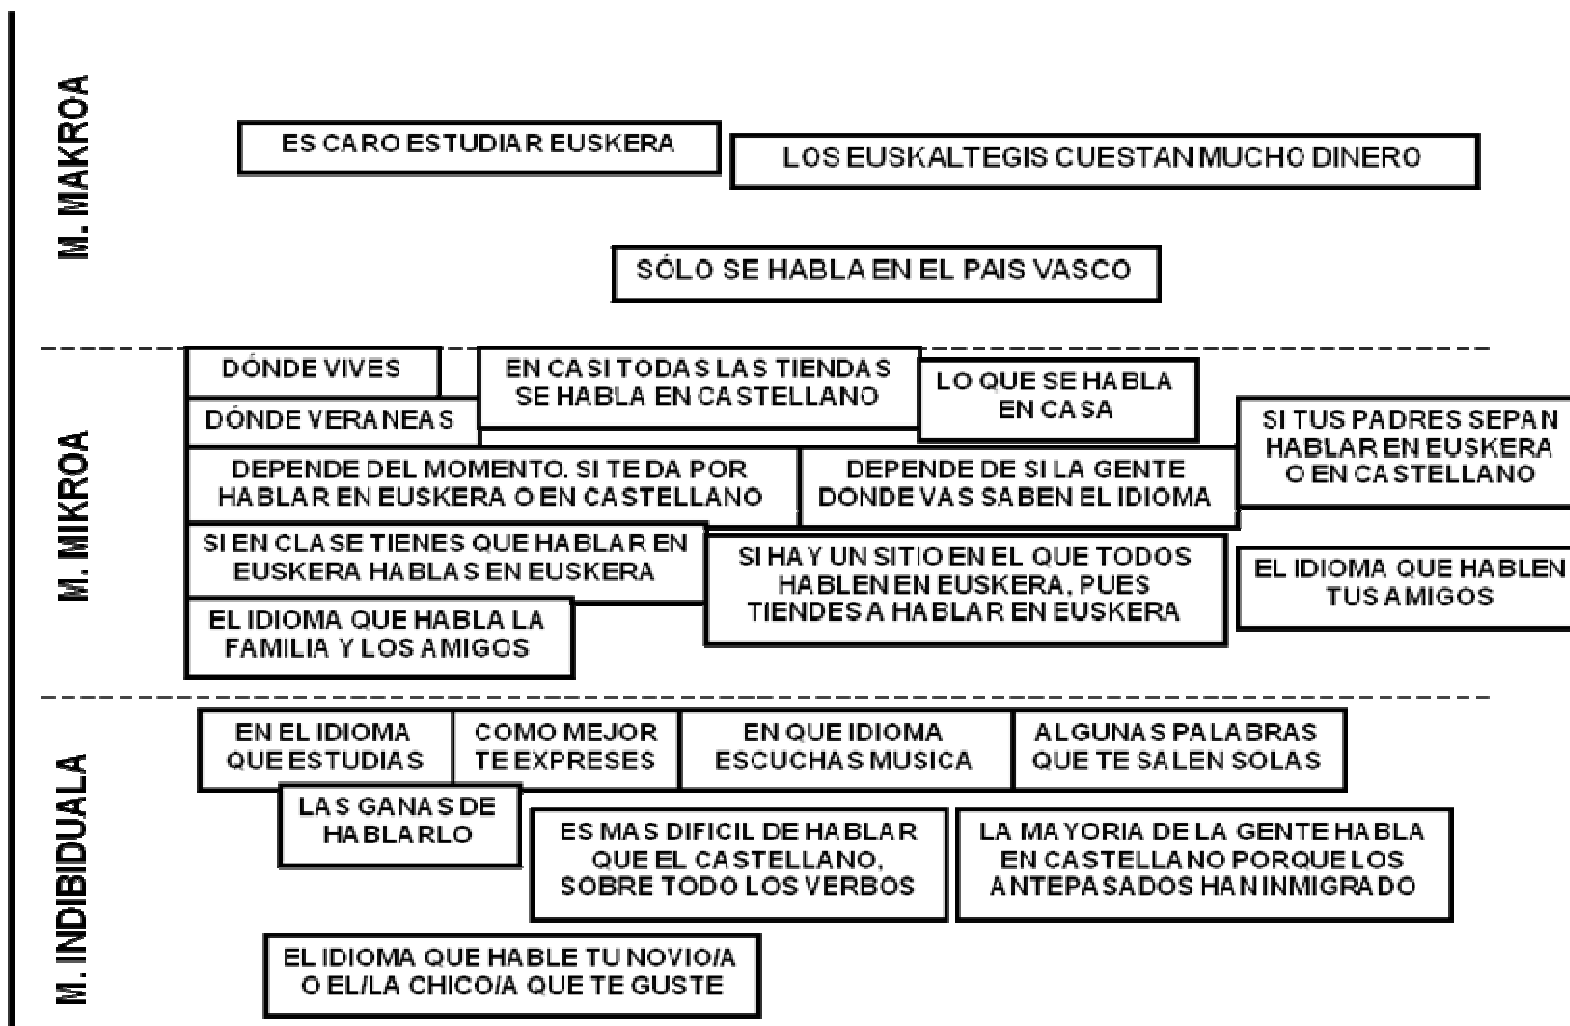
M. MAKROA

ES CARO ESTUDIAR EUSKERA

LOS EUSKALTEGIS CUESTAN MUCHO DINERO

SÓLO SE HABLA EN EL PAIS VASCO

M. MIKROA

DÓNDE VIVES

DÓNDE VERANEAS

EN CASI TODAS LAS TIENDAS SE HABLA EN CASTELLANO

LO QUE SE HABLA EN CASA

SI TUS PADRES SEPAN HABLAR EN EUSKERA O EN CASTELLANO

DEPENDE DEL MOMENTO. SI TE DA POR HABLAR EN EUSKERA O EN CASTELLANO

DEPENDE DE SI LA GENTE DONDE VAS SABEN EL IDIOMA

SI EN CLASE TIENES QUE HABLAR EN EUSKERA HABLAS EN EUSKERA

SI HAY UN SITIO EN EL QUE TODOS HABLEN EN EUSKERA, PUES TIENDES A HABLAR EN EUSKERA

EL IDIOMA QUE HABLEN TUS AMIGOS

EL IDIOMA QUE HABLA LA FAMILIA Y LOS AMIGOS

M. INDIBIDUALA

EN EL IDIOMA QUE ESTUDIAS

COMO MEJOR TE EXPRESES

EN QUE IDIOMA ESCUCHAS MUSICA

ALGUNAS PALABRAS QUE TE SALEN SOLAS

LAS GANAS DE HABLARLO

ES MAS DIFICIL DE HABLAR QUE EL CASTELLANO, SOBRE TODO LOS VERBOS

LA MAYORIA DE LA GENTE HABLA EN CASTELLANO PORQUE LOS ANTEPASADOS HAN INMIGRADO

EL IDIOMA QUE HABLE TU NOVIO/A O EL/LA CHICO/A QUE TE GUSTE